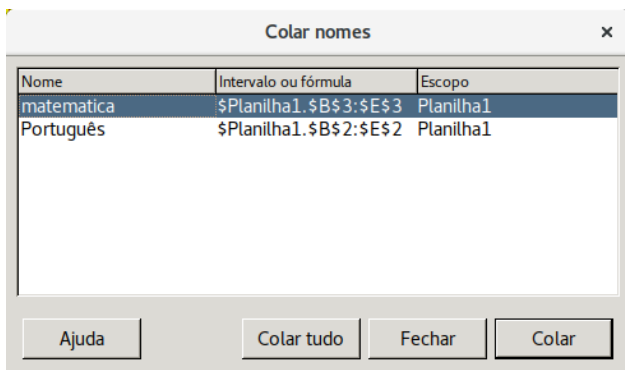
Colar nomes ×

| Nome | Intervalo ou fórmula | Escopo |
|---|---|---|
| matematica | \$Planilha1.\$B\$3:\$E\$3 | Planilha1 |
| Português | \$Planilha1.\$B\$2:\$E\$2 | Planilha1 |

Ajuda Colar tudo Fechar Colar